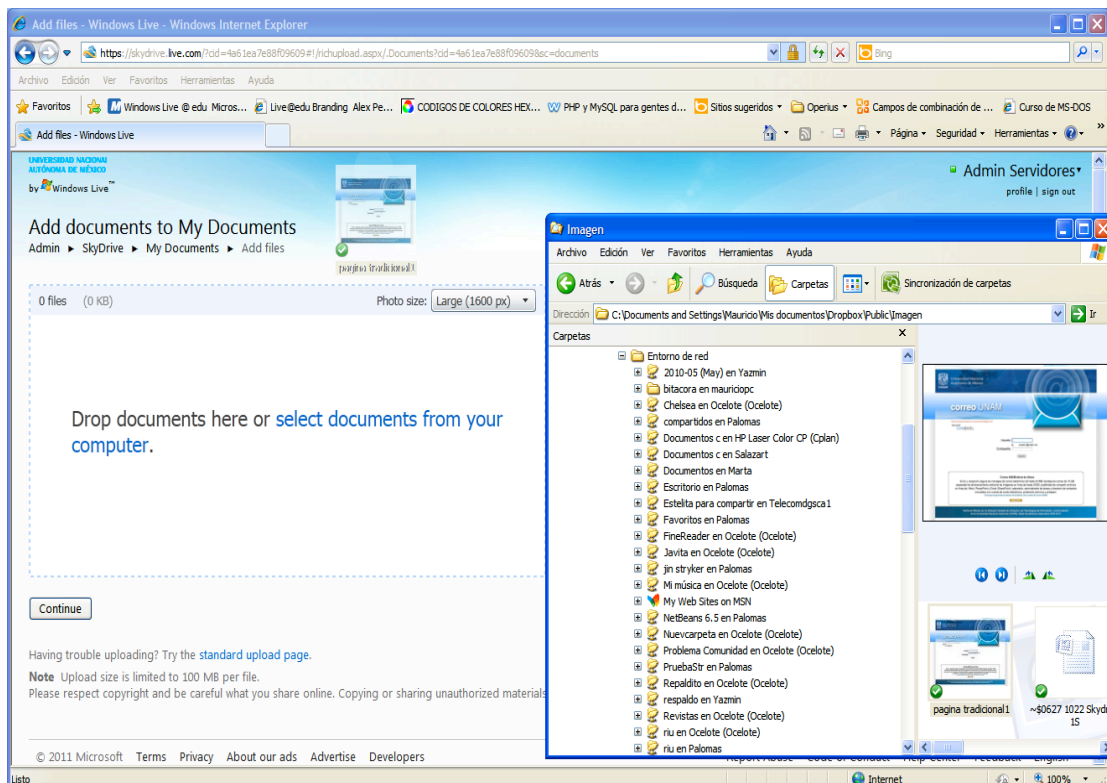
Add files - Windows Live - Windows Internet Explorer

https://skydrive.live.com/?cid=4a61ea7e88f09609#!/richupload.aspx/.Documents?cid=4a61ea7e88f09609&sc=documents

Bing

Archivo Edición Ver Favoritos Herramientas Ayuda

Favoritos | Windows Live @ edu Micros... | Live@edu Branding Alex Pe... | CODIGOS DE COLORES HEX... | PHP y MySQL para gentes d... | Sitios sugeridos | Operius | Campos de combinación de ... | Curso de MS-DOS

Add files - Windows Live

Página Seguridad Herramientas

UNIVERSIDAD NACIONAL AUTÓNOMA DE MÉXICO
by Windows Live™

Admin Servidores
profile | sign out

Add documents to My Documents
Admin ▸ SkyDrive ▸ My Documents ▸ Add files

pagina tradicional1

0 files (0 KB)
Photo size: Large (1600 px)

Drop documents here or select documents from your computer.

Continue

Having trouble uploading? Try the standard upload page.

Note Upload size is limited to 100 MB per file.
Please respect copyright and be careful what you share online. Copying or sharing unauthorized materials

© 2011 Microsoft Terms Privacy About our ads Advertise Developers

Report Abuse Code of Conduct Help Center Feedback English

Imagen

Archivo Edición Ver Favoritos Herramientas Ayuda

Atrás | Búsqueda | Carpetas | Sincronización de carpetas

Dirección C:\Documents and Settings\Mauricio\Mis documentos\Dropbox\Public\Imagen | Ir

Carpetas

Entorno de red
2010-05 (May) en Yazmin
bitacora en mauriciopc
Chelsea en Ocelote (Ocelote)
compartidos en Palomas
Documentos c en HP Laser Color CP (Cplan)
Documentos c en Salazart
Documentos en Marta
Escritorio en Palomas
Estelita para compartir en Telecomdgsca1
Favoritos en Palomas
FineReader en Ocelote (Ocelote)
Javita en Ocelote (Ocelote)
jin stryker en Palomas
Mi música en Ocelote (Ocelote)
My Web Sites on MSN
NetBeans 6.5 en Palomas
Nuevcarpeta en Ocelote (Ocelote)
Problema Comunidad en Ocelote (Ocelote)
PruebaStr en Palomas
Repaldito en Ocelote (Ocelote)
respaldo en Yazmin
Revistas en Ocelote (Ocelote)
riu en Ocelote (Ocelote)
riu en Palomas

correo UNAM

pagina tradicional1
~$0627 1022 Skydr 1S

Listo
Internet
100%